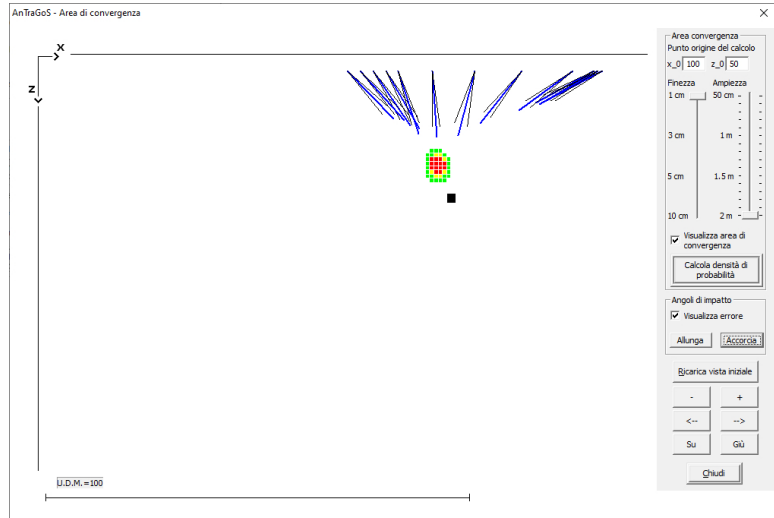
AnTraGoS - Area di convergenza

x

z

U.D.M.=100

Area convergenza
Punto origine del calcolo
x_0 100 z_0 50

Finezza
1 cm
3 cm
5 cm
10 cm

Ampiezza
50 cm
1 m
1.5 m
2 m

Visualizza area di convergenza

Calcola densità di probabilità

Angoli di impatto
Visualizza errore

Allunga
Accorcia

Ricarica vista iniziale

-
+
<--
-->
Su
Giù

Chiudi